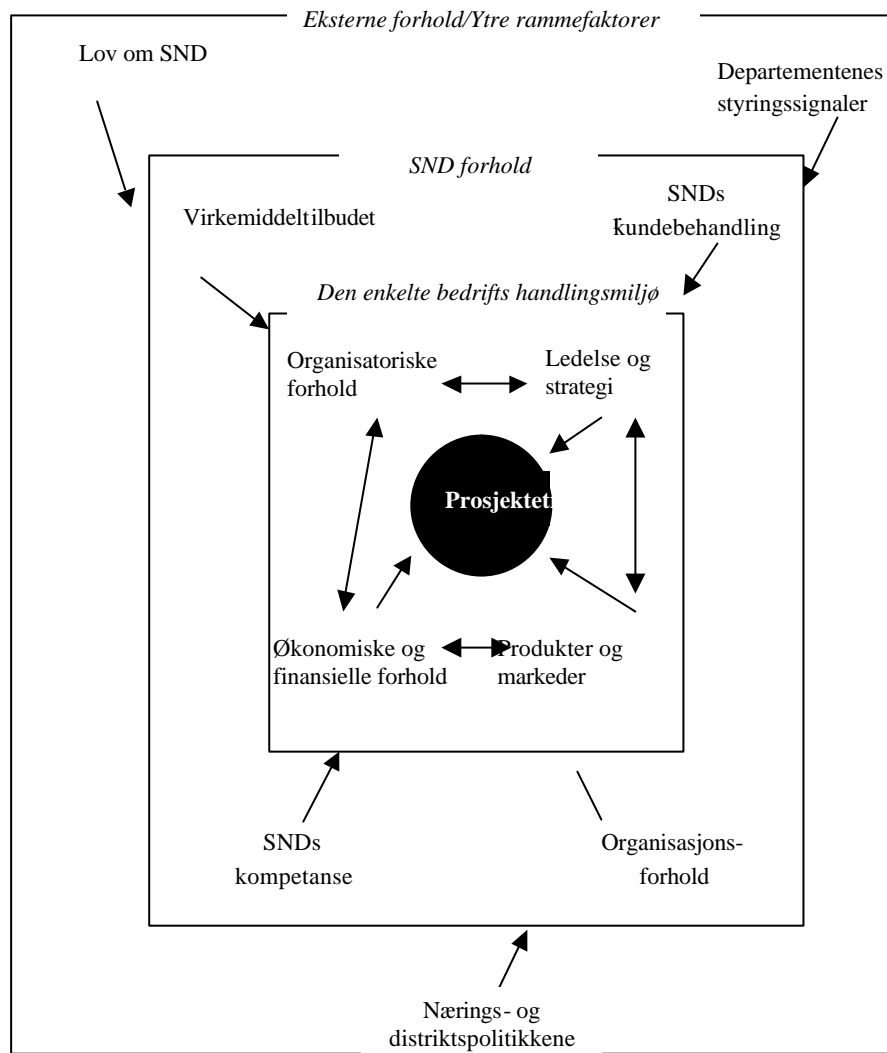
Eksterne forhold/Ytre rammefaktorer

Lov om SND

Departementenes styringssignaler

SND forhold

Virkemiddeltilbudet

SNDs kundebehandling

Den enkelte bedrifts handlingsmiljø

Organisatoriske forhold

Ledelse og strategi

Prosjektet

Økonomiske og finansielle forhold

Produkter og markeder

SNDs kompetanse

Organisasjons-forhold

Nærings- og distriktspolitikkene